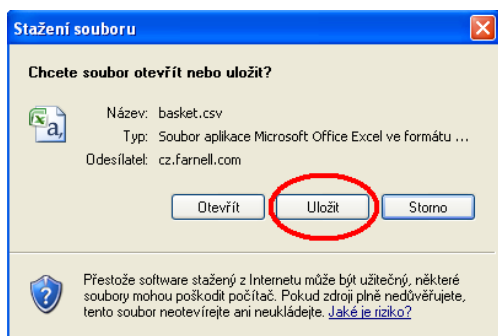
Stažení souboru

Chcete soubor otevřít nebo uložit?

Název: basket.csv
Typ: Soubor aplikace Microsoft Office Excel ve formátu ...
Odesílatel: cz.farnell.com

Otevřít | Uložit | Storno

Přestože software stažený z Internetu může být užitečný, některé soubory mohou poškodit počítač. Pokud zdroji plně nedůvěřujete, tento soubor neotevírejte ani neukládejte. Jaké je riziko?